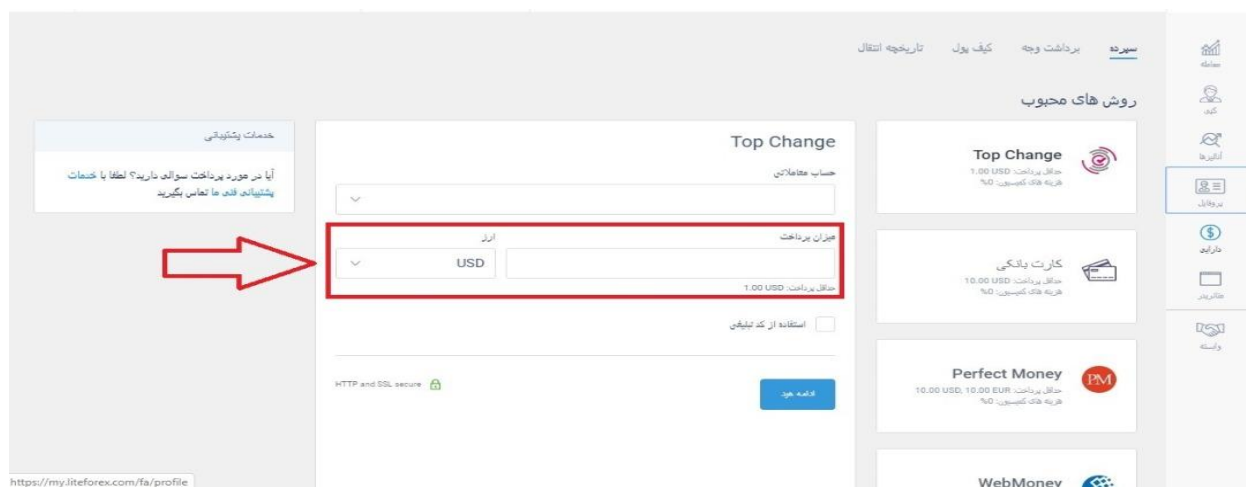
معامله
کپی
آنالیزها
پروفایل
دارایی
طالبردر
وابسته

سپرده برداشت وجه کیف پول تاریخچه انتقال

روش های محبوب

Top Change
حداقل پرداخت: 1.00 USD
هزینه های کمیسیون: 0%

کارت بانکی
حداقل پرداخت: 10.00 USD
هزینه های کمیسیون: 0%

Perfect Money
10.00 USD, 10.00 EUR :حداقل پرداخت
هزینه های کمیسیون: 0%

WebMoney

Top Change
حساب معاملاتی
میزان پرداخت
ارز
USD
حداقل پرداخت: 1.00 USD
استفاده از کد تبلیغی
ادامه دهید
HTTP and SSL secure

خدمات پشتیبانی
آیا در مورد پرداخت سوالی دارید؟ لطفا با خدمات پشتیبانی فنی ما تماس بگیرید

https://my.liteforex.com/fa/profile